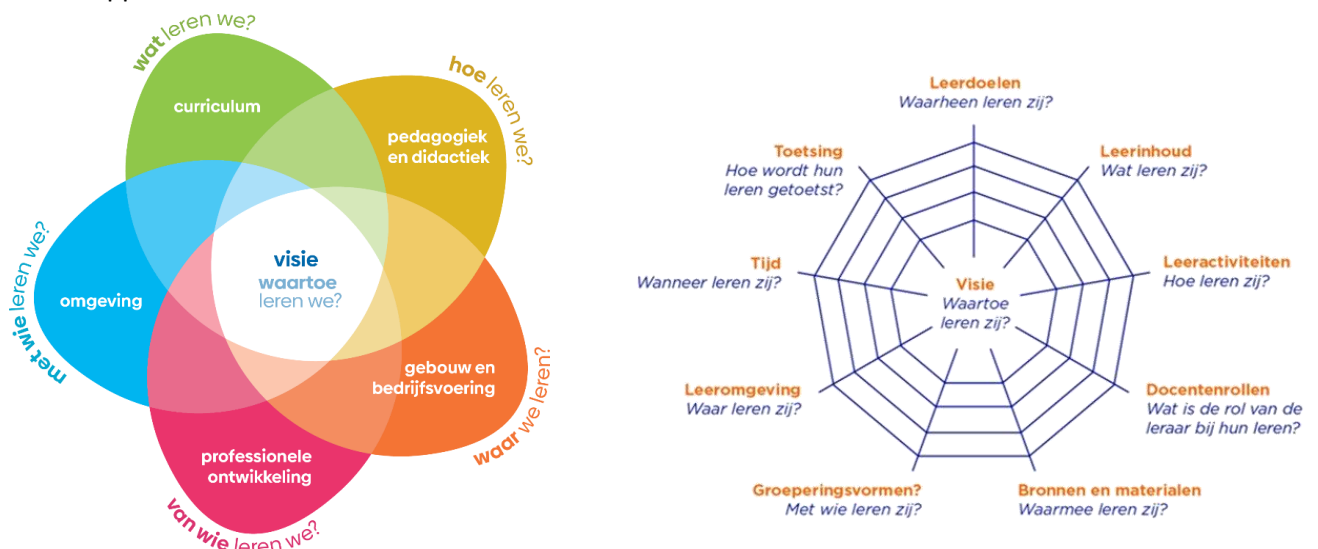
wat leren we?
curriculum
hoe leren we?
pedagogiek en didactiek
met wie leren we?
omgeving
visie
waartoe leren we?
gebouw en bedrijfsvoering
waar we leren?
professionele ontwikkeling
van wie leren we?

Leerdoelen
Waarheen leren zij?
Toetsing
Hoe wordt hun leren getoetst?
Leerinhoud
Wat leren zij?
Tijd
Wanneer leren zij?
Visie
Waartoe leren zij?
Leeractiviteiten
Hoe leren zij?
Leeromgeving
Waar leren zij?
Docentenrollen
Wat is de rol van de leraar bij hun leren?
Groeperingsvormen?
Met wie leren zij?
Bronnen en materialen
Waarmee leren zij?